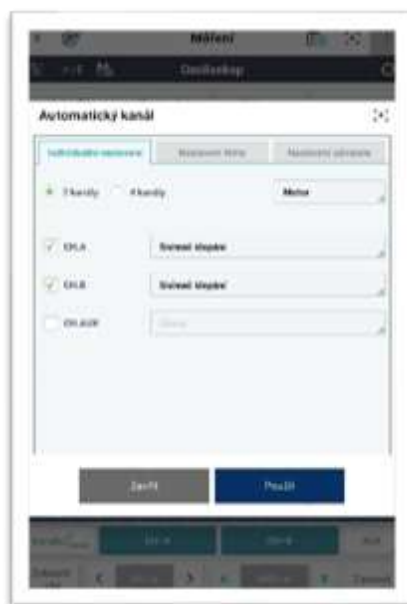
Měření

Osciloskop

Automatický kanál

Individuální nastavení | Nastavení řízení | Nastavení zobrazení

2 kanály  4 kanály  Motor

CH.A  Svíslé stopáž

CH.B  Svíslé stopáž

CH.A/B  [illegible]

Zavřít  Použít

CH A  CH B

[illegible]